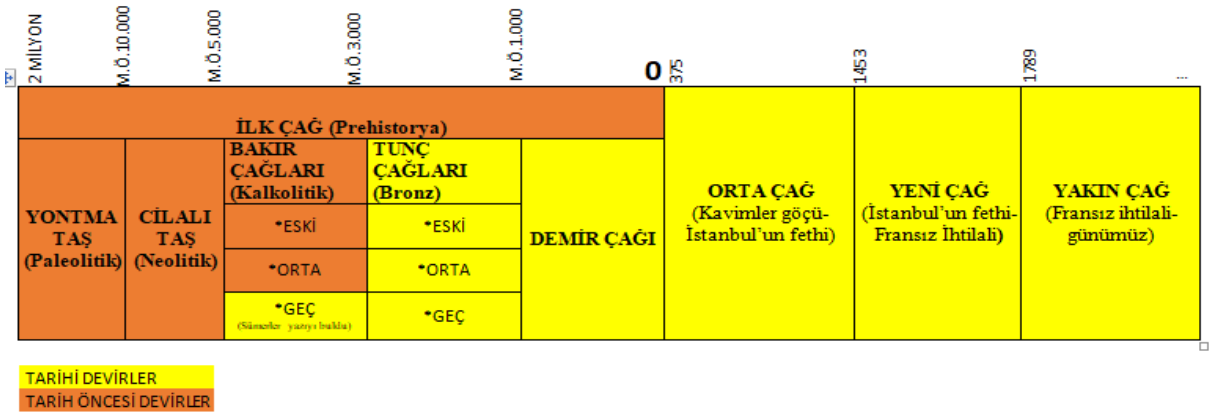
2 MİLYON | M.Ö.10.000 | M.Ö.5.000 | M.Ö.3.000 | M.Ö.1.000 | 0 | 375 | 1453 | 1789 | ...

| İLK ÇAĞ (Prehistorya) | | | | | ORTA ÇAĞ (Kavimler göçü-İstanbul'un fethi) | YENİ ÇAĞ (İstanbul'un fethi-Fransız İhtilali) | YAKIN ÇAĞ (Fransız ihtilali-günümüz) |
|---|---|---|---|---|---|---|---|
| YONTMA TAŞ (Paleolitik) | CİLALI TAŞ (Neolitik) | BAKIR ÇAĞLARI (Kalkolitik) | TUNÇ ÇAĞLARI (Bronz) | DEMİR ÇAĞI | | | |
| | | •ESKİ | •ESKİ | | | | |
| | | •ORTA | •ORTA | | | | |
| | | •GEÇ (Sümerler yazıyı buldu) | •GEÇ | | | | |

TARİHİ DEVİRLER
TARİH ÖNCESİ DEVİRLER